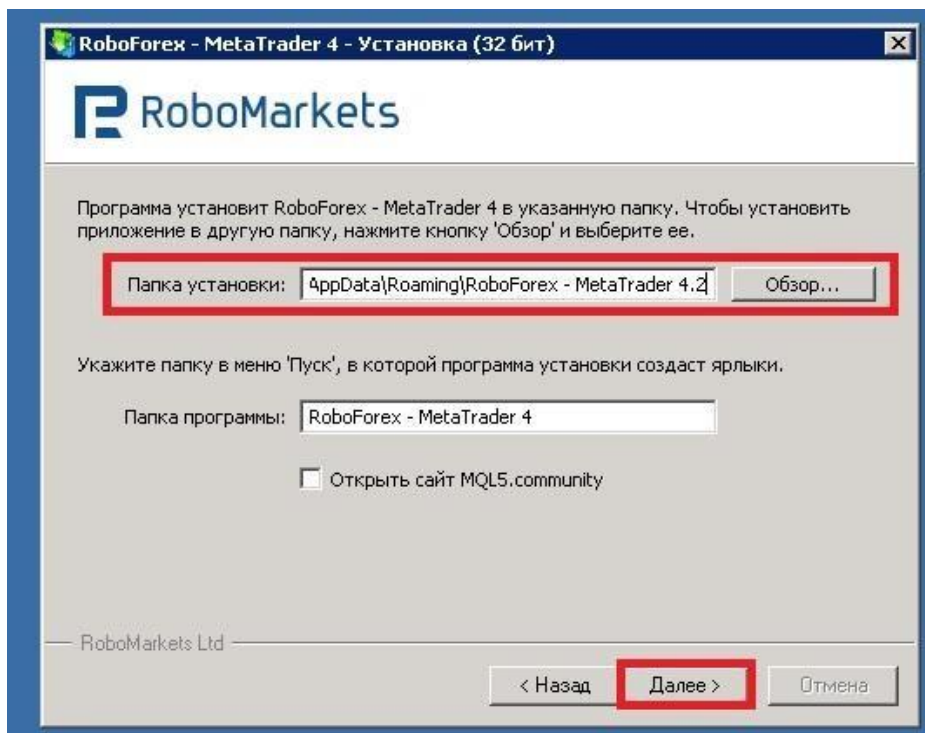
RoboForex - MetaTrader 4 - Установка (32 бит)

RoboMarkets

Программа установит RoboForex - MetaTrader 4 в указанную папку. Чтобы установить приложение в другую папку, нажмите кнопку 'Обзор' и выберите ее.

Папка установки: AppData\Roaming\RoboForex - MetaTrader 4.2 Обзор...

Укажите папку в меню 'Пуск', в которой программа установки создаст ярлыки.

Папка программы: RoboForex - MetaTrader 4

Открыть сайт MQL5.community

RoboMarkets Ltd

< Назад Далее > Отмена